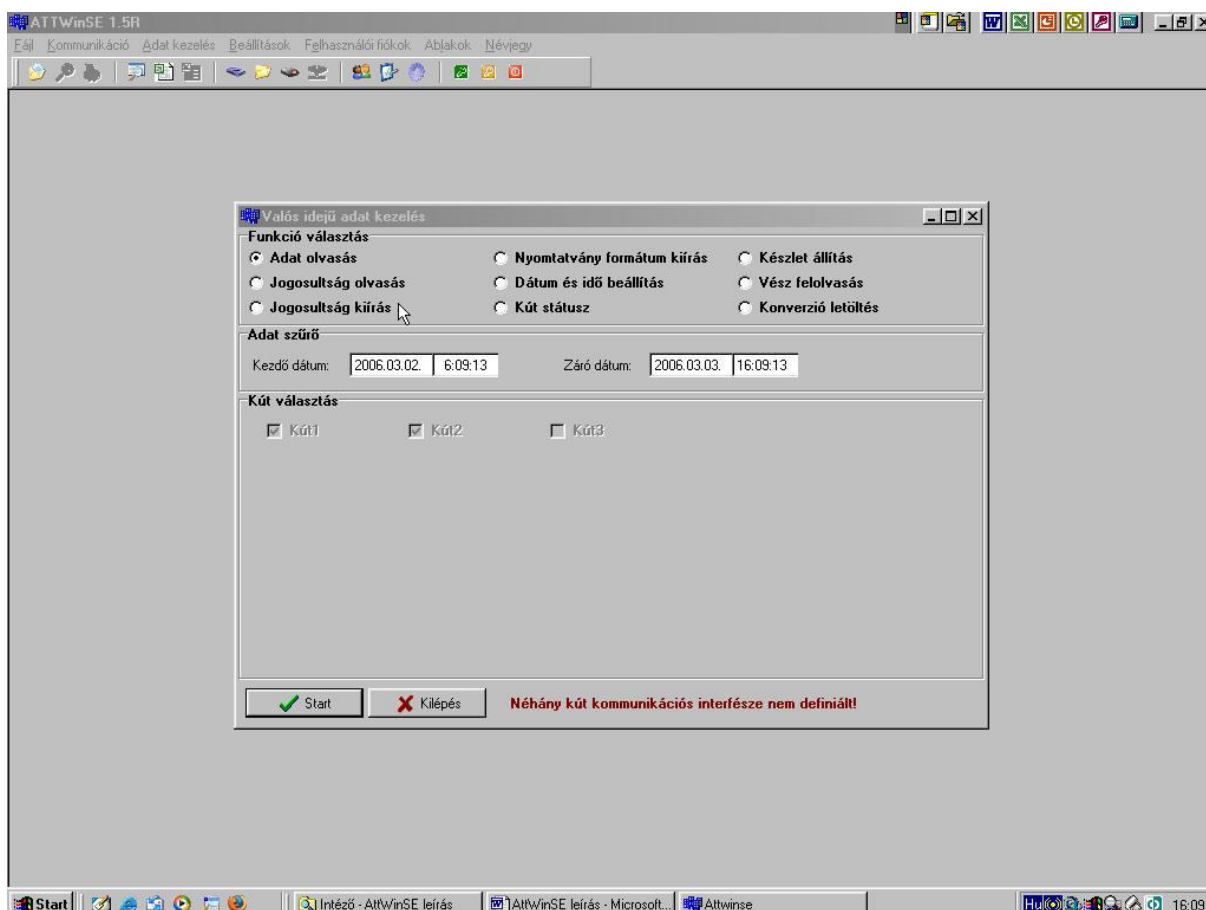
ATTWinSE 1.5R

Fájl Kommunikáció Adat kezelés Beállítások Felhasználói fiókok Ablakok Névjegy

Valós idejű adat kezelés

Funkció választás

Adat olvasás
Jogosultság olvasás
Jogosultság kiírás

Nyomtatvány formátum kiírás
Dátum és idő beállítás
Kút státusz

Készlet állítás
Vész felolvasás
Konverzió letöltés

Adat szűrő

Kezdő dátum: 2006.03.02. 6:09:13 Záró dátum: 2006.03.03. 16:09:13

Kút választás

Kút1 Kút2 Kút3

Start Kilépés Néhány kút kommunikációs interfésze nem definiált!

Start | Intéző - AttWinSE leírás | AttWinSE leírás - Microsoft... | Attwinse | HU 16:09